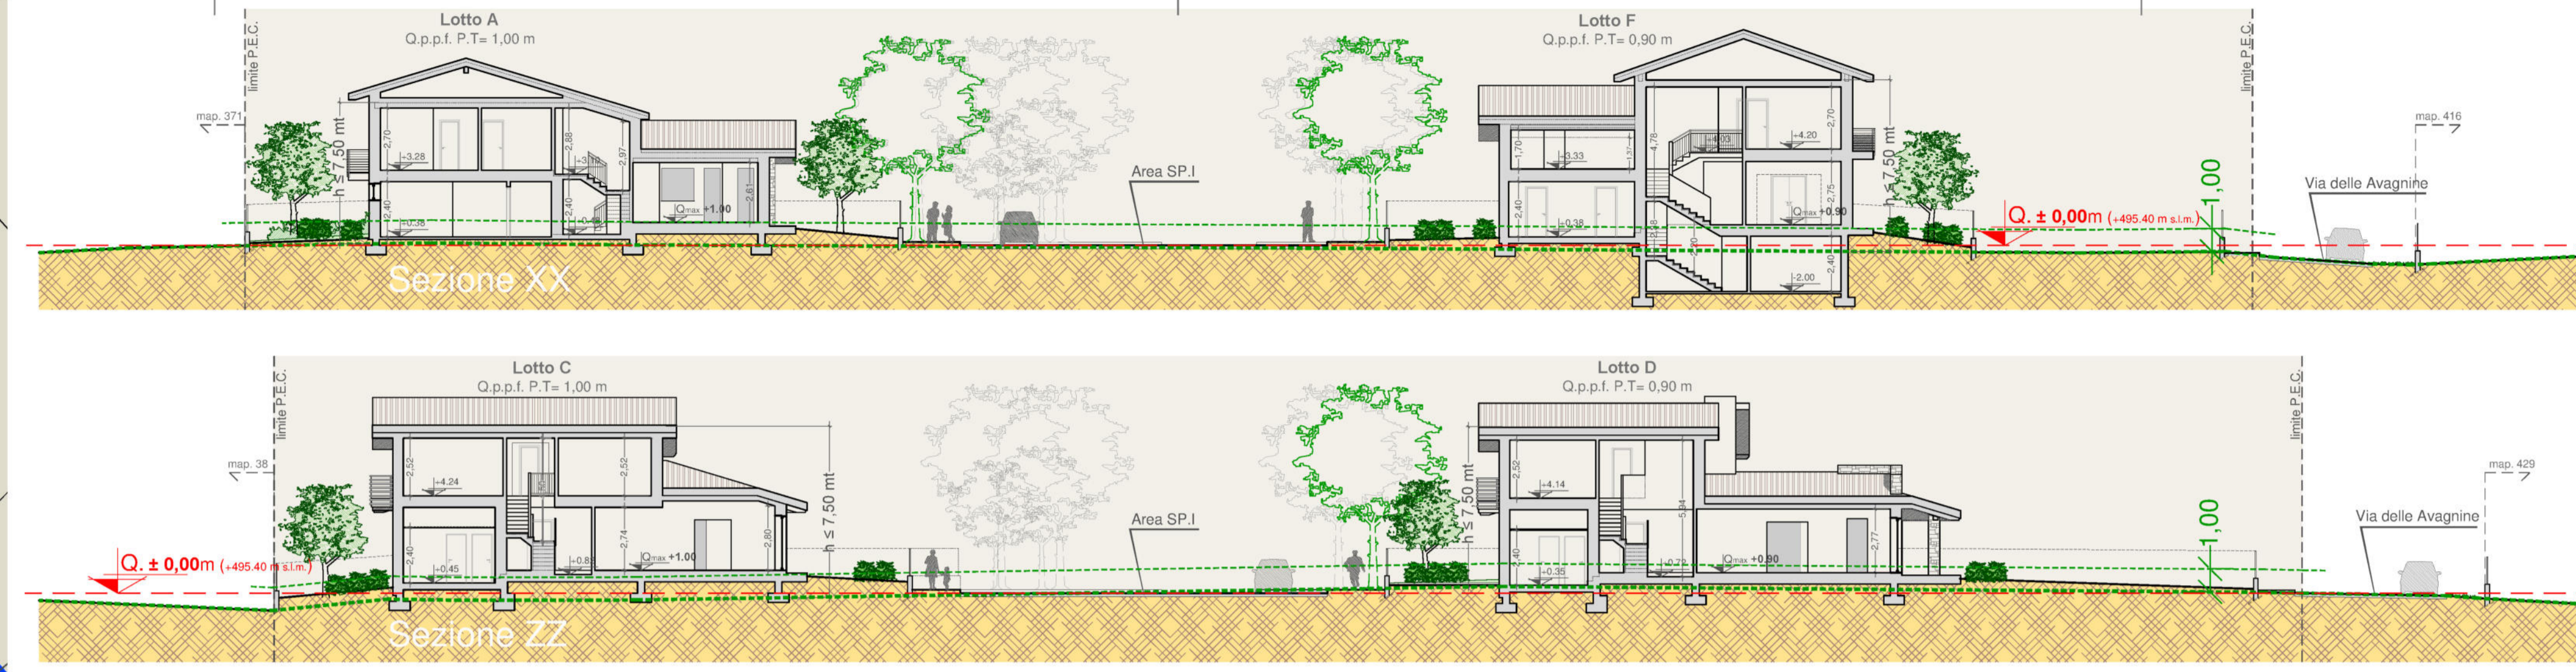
Lotto A
Q.p.p.f. P.T= 1,00 m

limite P.E.C.

map. 371

h ≤ 7,50 mt

2,70
+3,28
2,88
+3,10
2,97
2,40
-0,38
2,40
-0,8
Qmax +1,90
2,61

Lotto F
Q.p.p.f. P.T= 0,90 m

Area SP.I

1,70
+3,33
1,37
4,78
+0,03
+4,20
2,70
2,40
-0,38
2,75
Qmax +0,90
h ≤ 7,50 mt
-2,00
2,40

limite P.E.C.

map. 416

Via delle Avagnine

1,00

Q. ± 0,00m (+495.40 m s.l.m.)

Sezione XX

Lotto C
Q.p.p.f. P.T= 1,00 m

limite P.E.C.

map. 38

2,52
+4,24
2,52
2,40
-0,45
-0,8
2,74
Qmax +1,00
2,80
h ≤ 7,50 mt

Q. ± 0,00m (+495.40 m s.l.m.)

Area SP.I

Lotto D
Q.p.p.f. P.T= 0,90 m

h ≤ 7,50 mt
2,52
+4,14
5,34
2,40
-0,35
-0,72
Qmax +0,90
2,77

1,00

limite P.E.C.

map. 429

Via delle Avagnine

Sezione ZZ